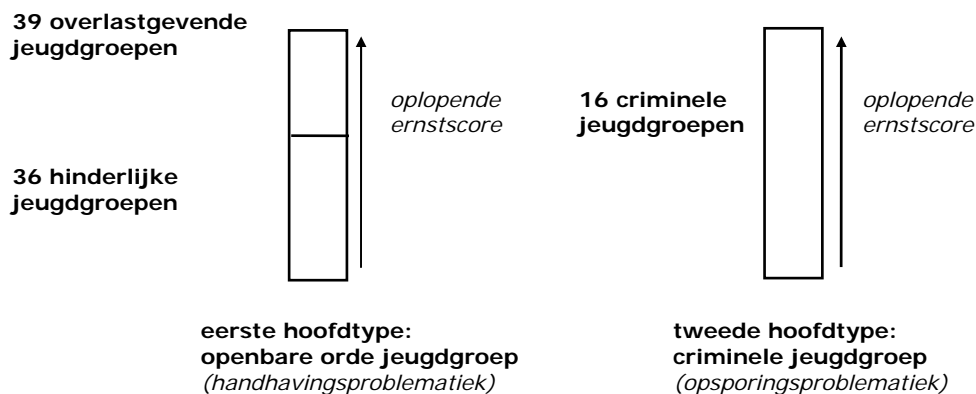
39 overlastgevende jeugdgroepen

oplopende ernstscore

36 hinderlijke jeugdgroepen

16 criminele jeugdgroepen

oplopende ernstscore

eerste hoofdtype:
openbare orde jeugdgroep
(handhavingsproblematiek)

tweede hoofdtype:
criminele jeugdgroep
(opsporingsproblematiek)